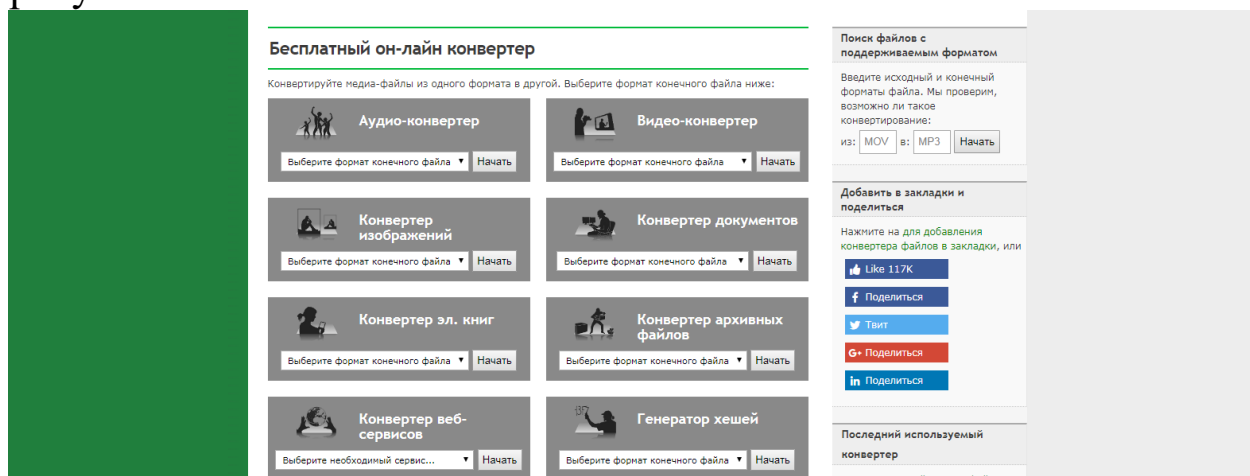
Бесплатный он-лайн конвертер

Конвертируйте медиа-файлы из одного формата в другой. Выберите формат конечного файла ниже:

Аудио-конвертер
Выберите формат конечного файла ▼ Начать

Видео-конвертер
Выберите формат конечного файла ▼ Начать

Конвертер изображений
Выберите формат конечного файла ▼ Начать

Конвертер документов
Выберите формат конечного файла ▼ Начать

Конвертер эл. книг
Выберите формат конечного файла ▼ Начать

Конвертер архивных файлов
Выберите формат конечного файла ▼ Начать

Конвертер веб-сервисов
Выберите необходимый сервис... ▼ Начать

Генератор хешей
Выберите формат конечного файла ▼ Начать

Поиск файлов с поддерживаемым форматом

Введите исходный и конечный форматы файла. Мы проверим, возможно ли такое конвертирование:

из: MOV в: MP3 Начать

Добавить в закладки и поделиться

Нажмите на для добавления конвертера файлов в закладки, или

Like 117K
Поделиться
Твит
G+ Поделиться
in Поделиться

Последний используемый конвертер